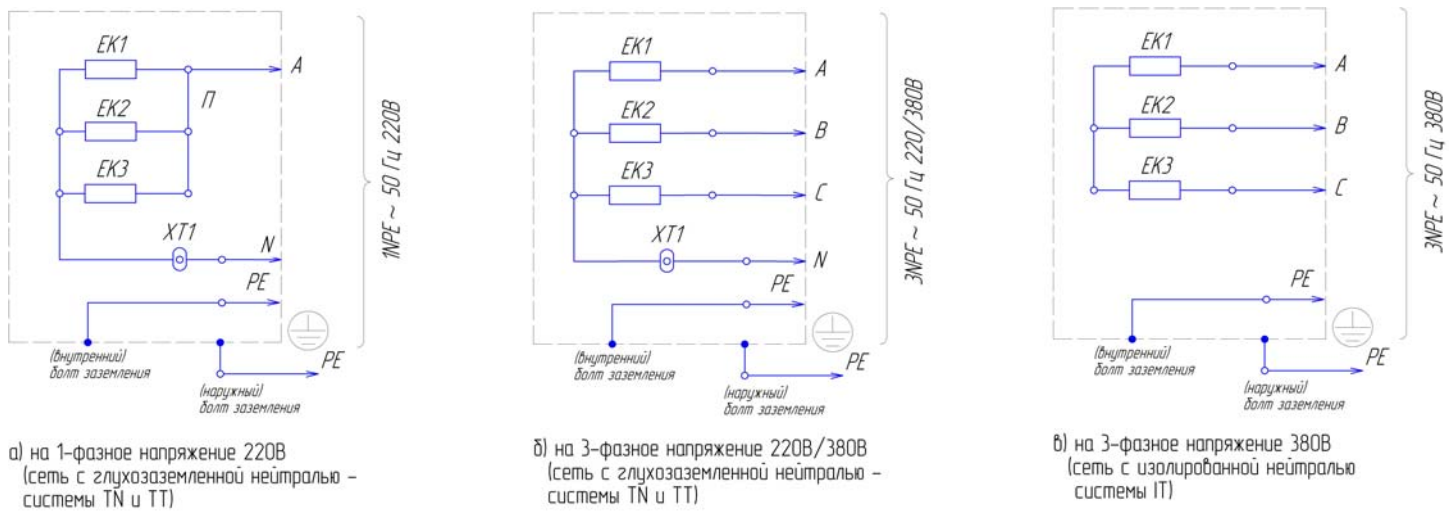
EK1
EK2
EK3
A
П
XT1
N
PE
1NPE ~ 50 Гц 220В
(внутренний) болт заземления
(наружный) болт заземления
PE

а) на 1-фазное напряжение 220В (сеть с глухозаземленной нейтралью – системы TN и TT)

EK1
EK2
EK3
A
B
C
XT1
N
PE
3NPE ~ 50 Гц 220/380В
(внутренний) болт заземления
(наружный) болт заземления
PE

б) на 3-фазное напряжение 220В/380В (сеть с глухозаземленной нейтралью – системы TN и TT)

EK1
EK2
EK3
A
B
C
PE
3NPE ~ 50 Гц 380В
(внутренний) болт заземления
(наружный) болт заземления
PE

в) на 3-фазное напряжение 380В (сеть с изолированной нейтралью системы IT)